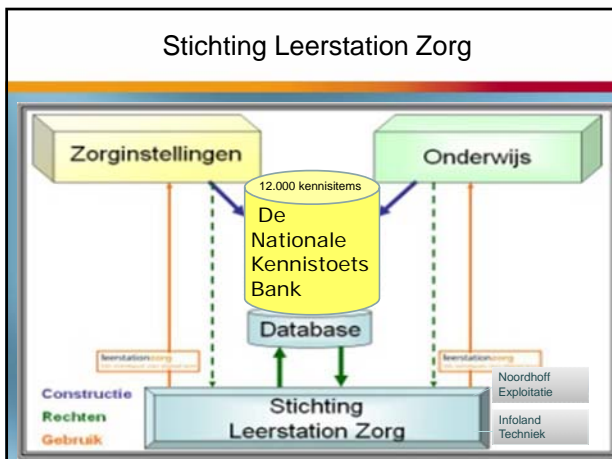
Stichting Leerstation Zorg

Zorginstellingen

Onderwijs

12.000 kennisitems

De Nationale Kennistoets Bank

Database

leerstationzorg

leerstationzorg

Constructie
Rechten
Gebruik

Stichting Leerstation Zorg

Noordhoff Exploitatie

Infoland Techniek